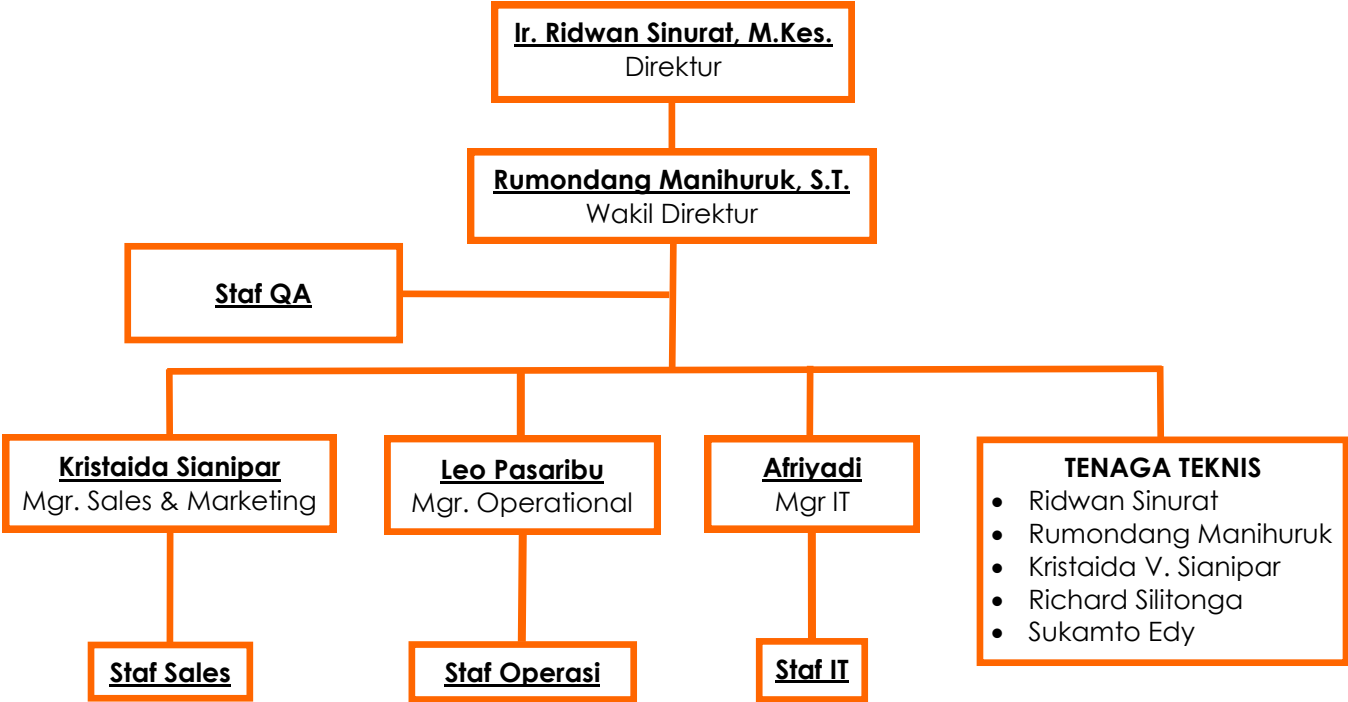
Ir. Ridwan Sinurat, M.Kes.
Direktur

Rumondang Manihuruk, S.T.
Wakil Direktur

Staf QA

Kristaida Sianipar
Mgr. Sales & Marketing

Leo Pasaribu
Mgr. Operational

Afriyadi
Mgr IT

TENAGA TEKNIS
- Ridwan Sinurat
- Rumondang Manihuruk
- Kristaida V. Sianipar
- Richard Silitonga
- Sukamto Edy

Staf Sales

Staf Operasi

Staf IT